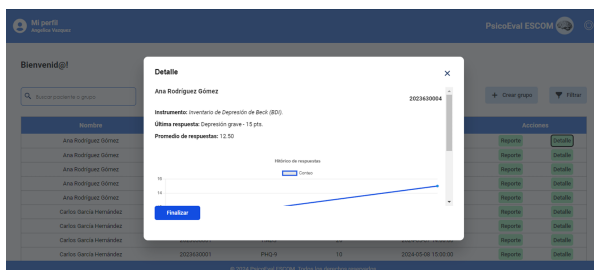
Mi perfil
Angelica Vazquez

PsicoEval ESCOM

Bienvenid@!

Buscar paciente o grupo

+ Crear grupo

Filtrar

| Nombre | | | | Acciones | |
|---|---|---|---|---|---|
| Ana Rodríguez Gómez | | | | Reporte | Detalle |
| Ana Rodríguez Gómez | | | | Reporte | Detalle |
| Ana Rodríguez Gómez | | | | Reporte | Detalle |
| Ana Rodríguez Gómez | | | | Reporte | Detalle |
| Ana Rodríguez Gómez | | | | Reporte | Detalle |
| Carlos García Hernández | | | | Reporte | Detalle |
| Carlos García Hernández | | | | Reporte | Detalle |
| Carlos García Hernández | | | | Reporte | Detalle |
| Carlos García Hernández | 2023630001 | PHQ-9 | 10 | 2024-05-08 15:00:00 | Reporte | Detalle |

Detalle

Ana Rodríguez Gómez

2023630004

Instrumento: Inventario de Depresión de Beck (BDI).

Última respuesta: Depresión grave - 15 pts.

Promedio de respuestas: 12.50

Histórico de respuestas

Conteo

16

14

Finalizar

© 2024 PsicoEval ESCOM. Todos los derechos reservados.